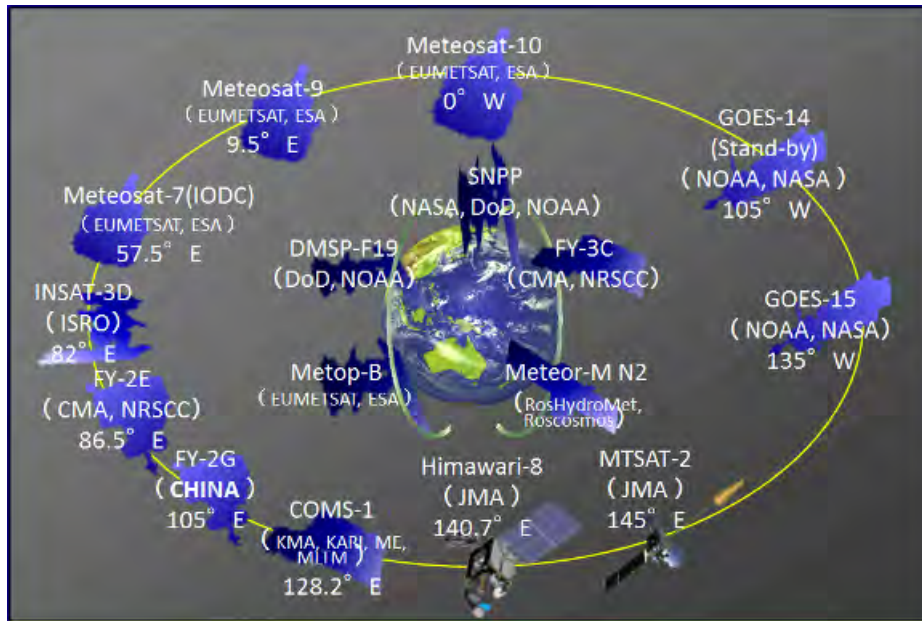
Meteosat-10
( EUMETSAT, ESA )
0° W

Meteosat-9
( EUMETSAT, ESA )
9.5° E

GOES-14
(Stand-by)
( NOAA, NASA )
105° W

Meteosat-7(IODC)
( EUMETSAT, ESA )
57.5° E

SNPP
(NASA, DoD, NOAA)

DMSP-F19
(DoD, NOAA)

FY-3C
(CMA, NRSCC)

INSAT-3D
( ISRO )
82° E

GOES-15
( NOAA, NASA )
135° W

FY-2E
( CMA, NRSCC )
86.5° E

Metop-B
( EUMETSAT, ESA )

Meteor-M N2
(RosHydroMet, Roscosmos)

FY-2G
( CHINA )
105° E

COMS-1
( KMA, KARI, ME, MLTM )
128.2° E

Himawari-8
( JMA )
140.7° E

MTSAT-2
( JMA )
145° E